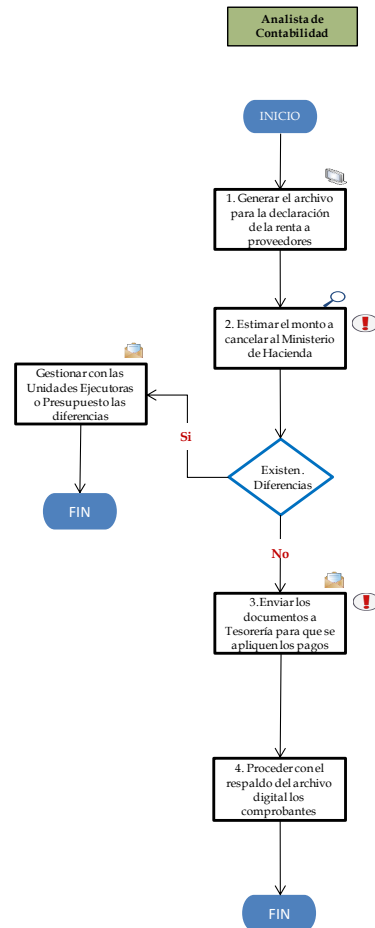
Analista de Contabilidad

INICIO

1. Generar el archivo para la declaración de la renta a proveedores

2. Estimar el monto a cancelar al Ministerio de Hacienda

Gestionar con las Unidades Ejecutoras o Presupuesto las diferencias

Si

Existen. Diferencias

FIN

No

3.Enviar los documentos a Tesorería para que se apliquen los pagos

4. Proceder con el respaldo del archivo digital los comprobantes

FIN